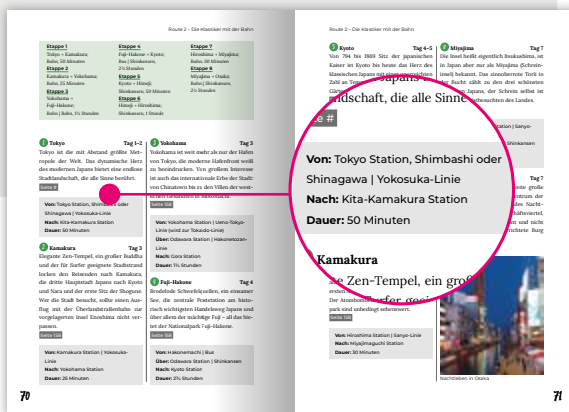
Route 2 – Die Klassiker mit der Bahn

| Etappe 1 | Etappe 4 | Etappe 7 |
|---|---|---|
| Tokyo → Kamakura; Bahn, 50 Minuten | Fuji-Hakone → Kyoto; Bus \| Shinkansen, 2½ Stunden | Hiroshima → Miyajima; Bahn, 30 Minuten |
| Etappe 2 | Etappe 5 | Etappe 8 |
| Kamakura → Yokohama; Bahn, 25 Minuten | Kyoto → Himeji; Shinkansen, 50 Minuten | Miyajima → Osaka; Bahn \| Shinkansen, 2½ Stunden |
| Etappe 3 | Etappe 6 | |
| Yokohama → Fuji-Hakone; Bahn \| Bahn, 1½ Stunden | Himeji → Hiroshima; Shinkansen, 1 Stunde | |

1 Tokyo Tag 1–2
Tokyo ist die mit Abstand größte Metropole der Welt. Das dynamische Herz des modernen Japans bietet eine endlose Stadtlandschaft, die alle Sinne berührt.
Seite #

Von: Tokyo Station, Shimbashi oder Shinagawa | Yokosuka-Linie
Nach: Kita-Kamakura Station
Dauer: 50 Minuten

2 Kamakura Tag 3
Elegante Zen-Tempel, ein großer Buddha und der für Surfer geeignete Stadtstrand locken den Reisenden nach Kamakura, die dritte Hauptstadt Japans nach Kyoto und Nara und der erste Sitz der Shogune. Wer die Stadt besucht, sollte einen Ausflug mit der Überlandstraßenbahn zur vorgelagerten Insel Enoshima nicht verpassen.
Seite 154

Von: Kamakura Station | Yokosuka-Linie
Nach: Yokohama Station
Dauer: 25 Minuten

3 Yokohama Tag 3
Yokohama ist weit mehr als nur der Hafen von Tokyo, die moderne Hafenfront weiß zu beeindrucken. Von großem Interesse ist auch das internationale Erbe der Stadt: von Chinatown bis zu den Villen der west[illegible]

Von: Yokohama Station | Ueno-Tokyo-Linie (wird zur Tokaido-Linie)
Über: Odawara Station | Hakonetozan-Linie
Nach: Hakone
Dauer: 1½ Stunden

4 Fuji-Hakone Tag 4
Brodelnde Schwefelquellen, ein einsamer See, die zentrale Poststation am historisch wichtigen Handelsweg Japans und über allem der mächtige Fuji – all das bietet der Nationalpark Fuji-Hakone.
Seite 158

Von: Hakonemachi | Bus
Über: Odawara Station | Shinkansen
Nach: Kyoto Station
Dauer: 2½ Stunden

70

Route 2 – Die Klassiker mit der Bahn

5 Kyoto Tag 4–5
Von 794 bis 1869 Sitz der japanischen Kaiser ist Kyoto bis heute das Herz des klassischen Japans mit einer unglaublichen Zahl an Tempeln, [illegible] Japans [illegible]
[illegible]ndschaft, die alle Sinne

Von: Tokyo Station, Shimbashi oder Shinagawa | Yokosuka-Linie
Nach: Kita-Kamakura Station
Dauer: 50 Minuten

2 Kamakura
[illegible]e Zen-Tempel, ein groß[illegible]
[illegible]
park sind unbedingt sehenswert.

Von: Hiroshima Station | Sanyo-Linie
Nach: Miyajimaguchi Station
Dauer: 30 Minuten

7 Miyajima Tag 7
Die Insel heißt eigentlich Itsukushima, ist in Japan aber nur als Miyajima (Schreininsel) bekannt. Das zinnoberrote Torii in der Bucht zählt zu den drei schönsten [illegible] Japan, der Schrein selbst ist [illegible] des Landes.

Tag 7
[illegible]

Nachtleben in Osaka

71